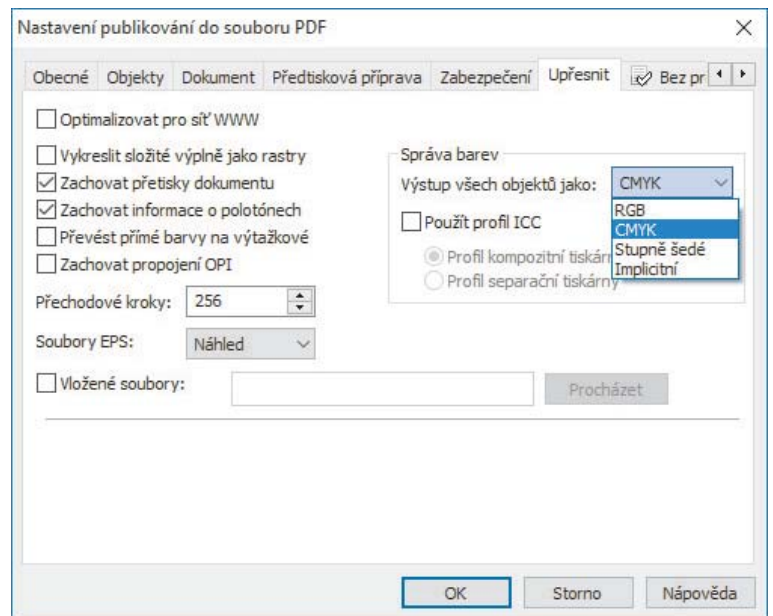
Nastavení publikování do souboru PDF

×

Obecné | Objekty | Dokument | Předtisková příprava | Zabezpečení | Upřesnit | Bez pr

Optimalizovat pro síť WWW

Vykreslit složité výplně jako rastry

Zachovat přetisky dokumentu

Zachovat informace o polotónech

Převést přímé barvy na výtažkové

Zachovat propojení OPI

Přechodové kroky: 256

Soubory EPS: Náhled

Správa barev

Výstup všech objektů jako: CMYK

RGB
CMYK
Stupně šedé
Implicitní

Použít profil ICC

Profil kompozitní tiskár

Profil separační tiskárny

Vložené soubory:

Procházet

OK | Storno | Nápověda